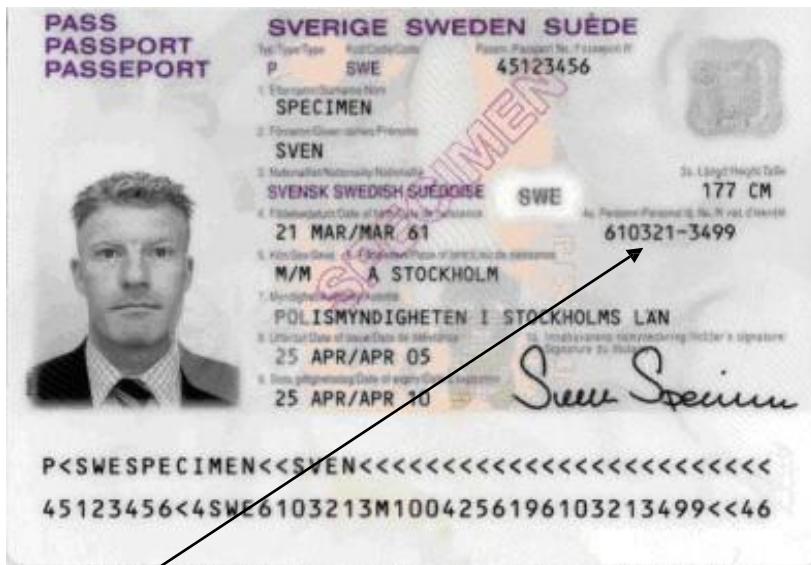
PASS
PASSPORT
PASSEPORT

SVERIGE SWEDEN SUÈDE

Typ/Type/Type P
Kod/Code/Code SWE
Pass nr/Passport No./Passeport N° 45123456

1. Efternamn/Surname/Nom
SPECIMEN

2. Förnamn/Given names/Prénoms
SVEN

3. Nationalitet/Nationality/Nationalité
SVENSK SWEDISH SUÉDOISE

SWE

3a. Längd/Height/Taille
177 CM

4. Födelsedatum/Date of birth/Date de naissance
21 MAR/MAR 61

4a. Personnummer/Personal Id. No./N° vid. d'identité
610321-3499

5. Kön/Sex/Sexe
M/M

6. Födelseort/Place of birth/Lieu de naissance
Å STOCKHOLM

7. Myndighet/Authority/Autorité
POLISMYNDIGHETEN I STOCKHOLMS LÄN

8. Utfärdat/Date of issue/Date de délivrance
25 APR/APR 05

10. Innehavarens namnteckning/Holder's signature/Signature du titulaire

9. Giltig t.o.m./Date of expiry/Date d'expiration
25 APR/APR 10

SPECIMEN

Sven Specimen

P<SWESPECIMEN<<SVEN<<<<<<<<<<<<<<<<<<<<<<<<<
45123456<4SWE6103213M1004256196103213499<<46